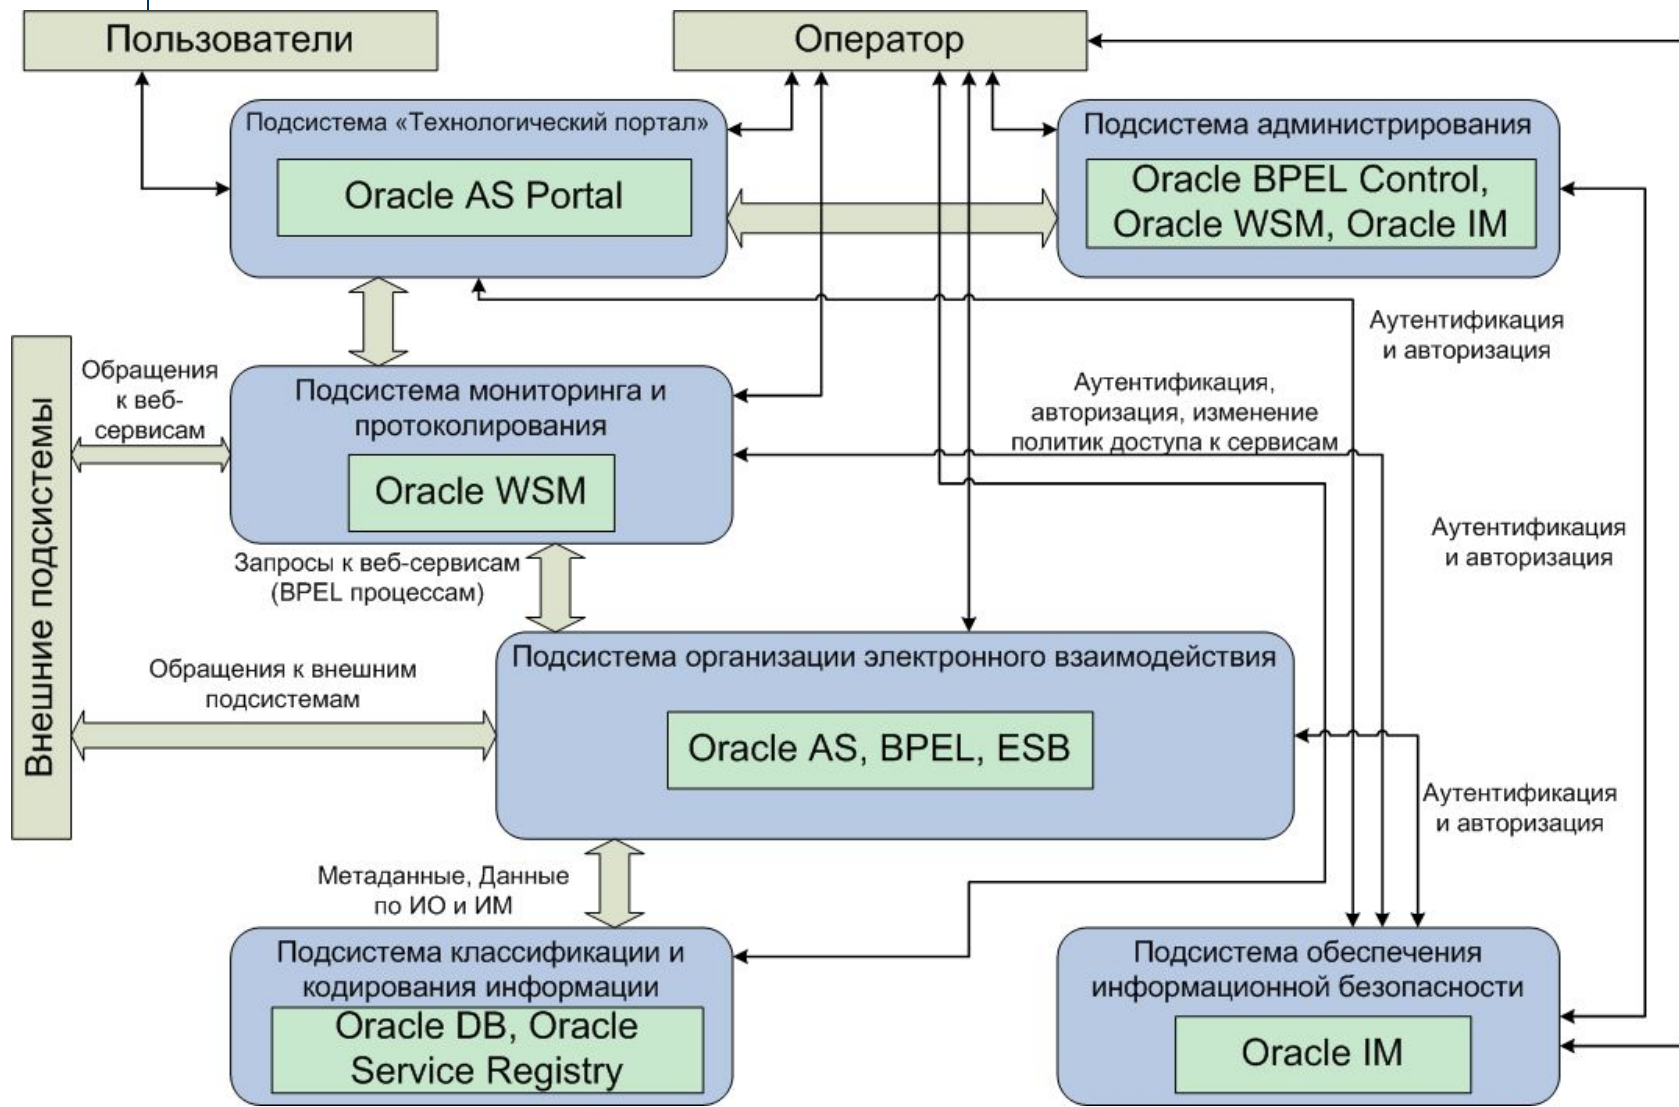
Пользователи

Оператор

Подсистема «Технологический портал»

Oracle AS Portal

Подсистема администрирования

Oracle BPEL Control, Oracle WSM, Oracle IM

Аутентификация и авторизация

Внешние подсистемы

Обращения к веб-сервисам

Подсистема мониторинга и протоколирования

Oracle WSM

Аутентификация, авторизация, изменение политик доступа к сервисам

Аутентификация и авторизация

Запросы к веб-сервисам (BPEL процессам)

Обращения к внешним подсистемам

Подсистема организации электронного взаимодействия

Oracle AS, BPEL, ESB

Аутентификация и авторизация

Метаданные, Данные по ИО и ИМ

Подсистема классификации и кодирования информации

Oracle DB, Oracle Service Registry

Подсистема обеспечения информационной безопасности

Oracle IM